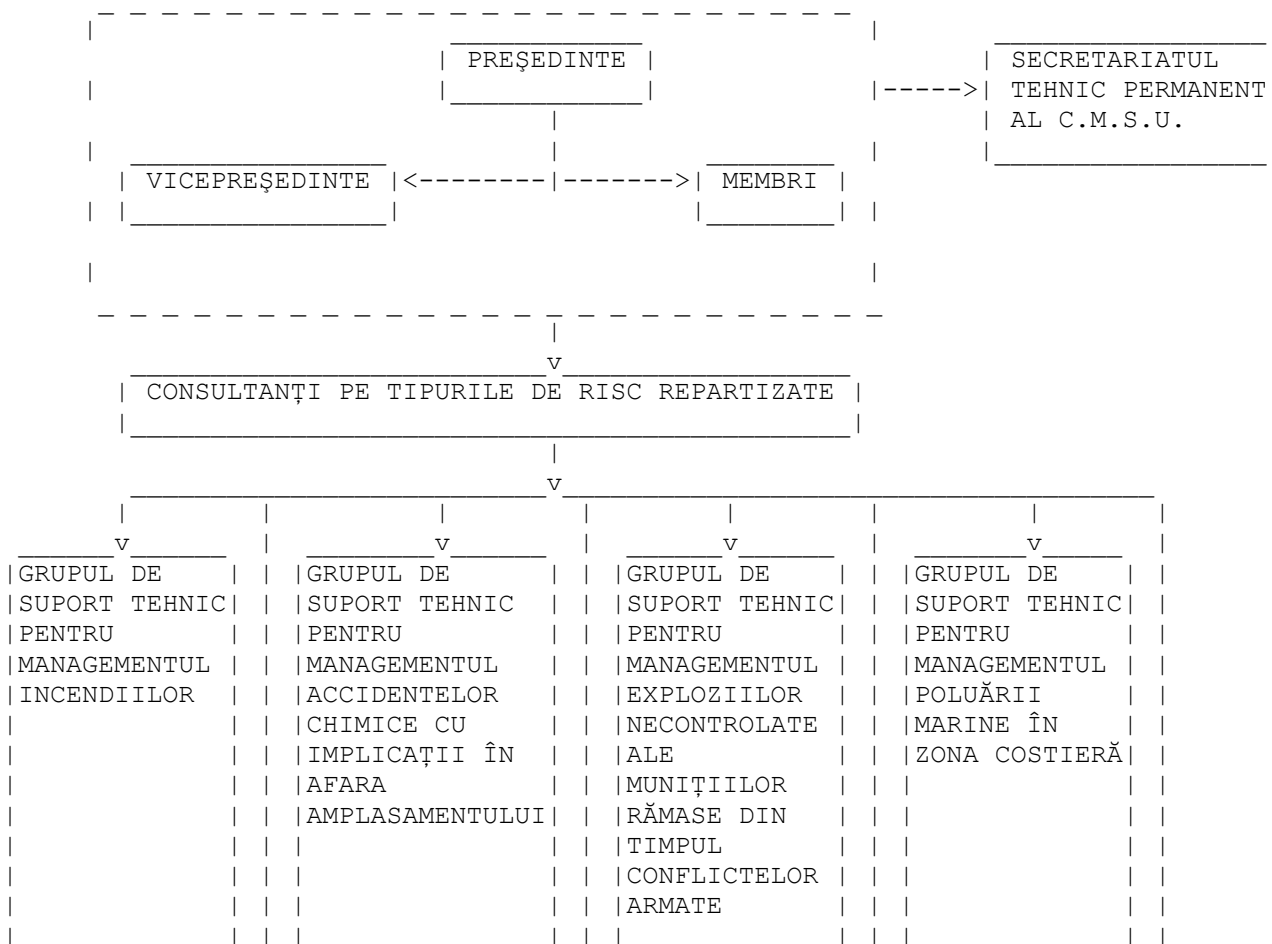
PREŞEDINTE

SECRETARIATUL TEHNIC PERMANENT AL C.M.S.U.

VICEPREŞEDINTE

MEMBRI

CONSULTANŢI PE TIPURILE DE RISC REPARTIZATE

GRUPUL DE SUPORT TEHNIC PENTRU MANAGEMENTUL INCENDIILOR

GRUPUL DE SUPORT TEHNIC PENTRU MANAGEMENTUL ACCIDENTELOR CHIMICE CU IMPLICAŢII ÎN AFARA AMPLASAMENTULUI

GRUPUL DE SUPORT TEHNIC PENTRU MANAGEMENTUL EXPLOZIILOR NECONTROLATE ALE MUNIŢIILOR RĂMASE DIN TIMPUL CONFLICTELOR ARMATE

GRUPUL DE SUPORT TEHNIC PENTRU MANAGEMENTUL POLUĂRII MARINE ÎN ZONA COSTIERĂ